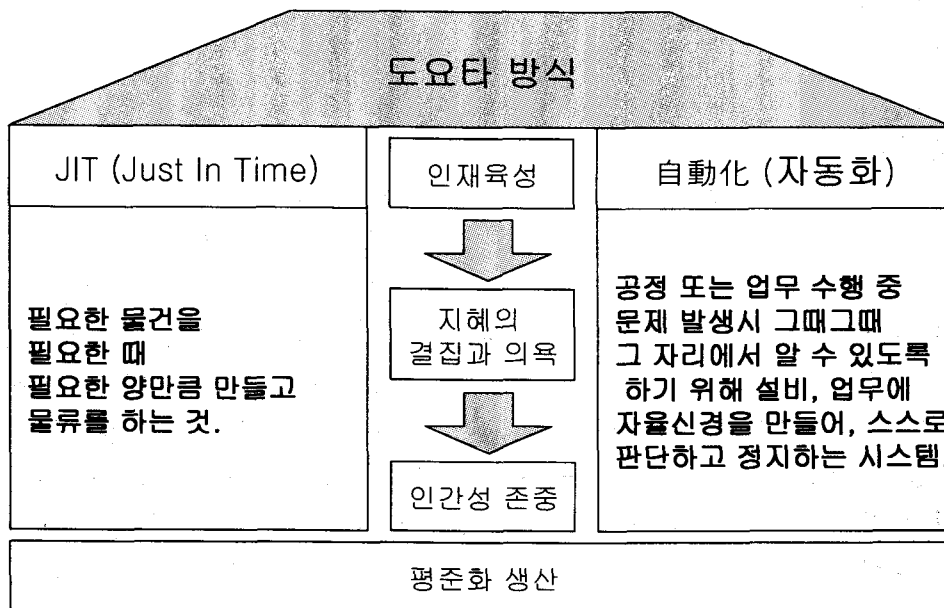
도요타 방식

JIT (Just In Time)

인재육성

自動化 (자동화)

필요한 물건을
필요한 때
필요한 양만큼 만들고
물류를 하는 것.

지혜의
결집과 의욕

공정 또는 업무 수행 중
문제 발생시 그때그때
그 자리에서 알 수 있도록
하기 위해 설비, 업무에
자율신경을 만들어, 스스로
판단하고 정지하는 시스템

인간성 존중

평준화 생산